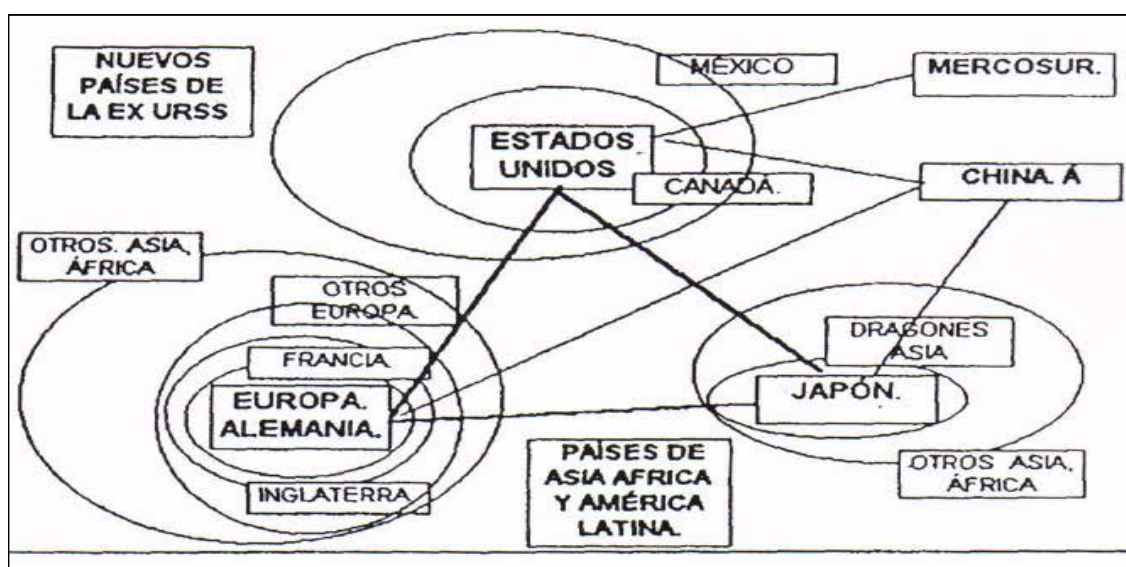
NUEVOS PAÍSES DE LA EX URSS

MÉXICO

MERCOSUR.

ESTADOS UNIDOS

CANADÁ.

CHINA. Á

OTROS. ASIA, ÁFRICA

OTROS EUROPA

DRAGONES ASIA

FRANCIA.

JAPÓN.

EUROPA. ALEMANIA.

PAÍSES DE ASIA AFRICA Y AMÉRICA LATINA.

OTROS ASIA, ÁFRICA

INGLATERRA